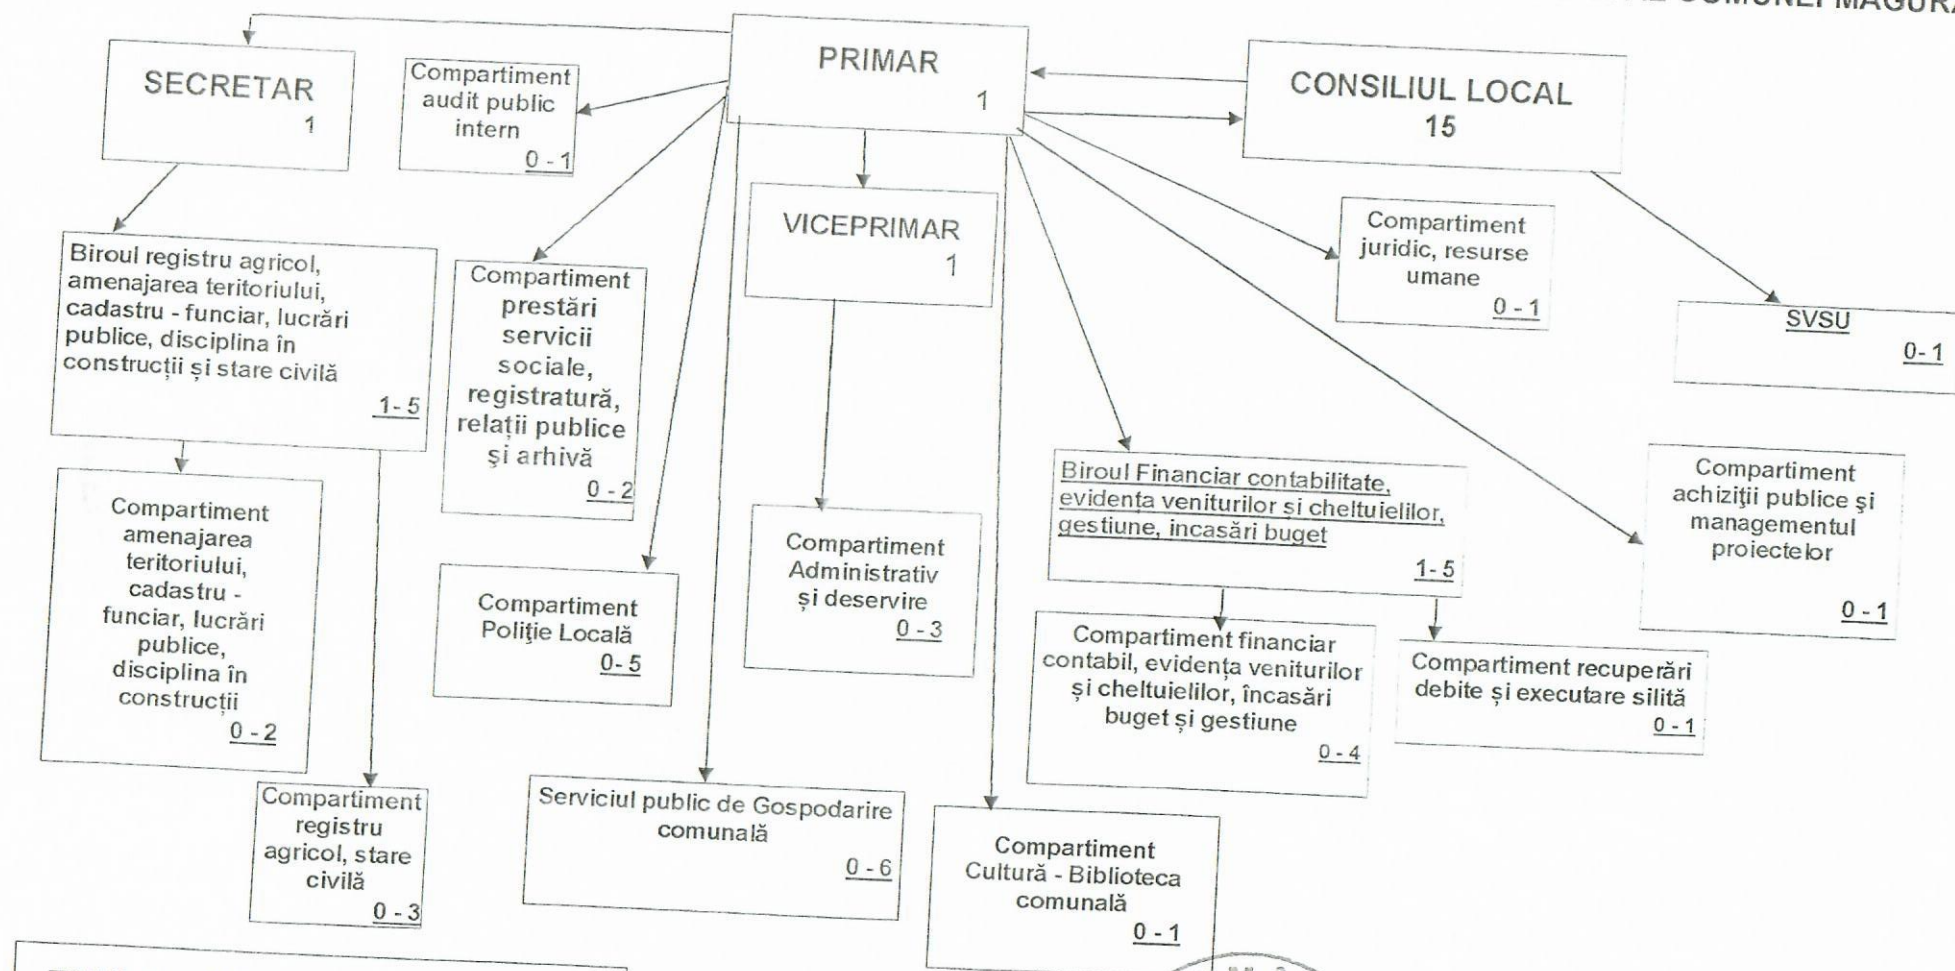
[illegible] COMUNEI MĂGURA

PRIMAR
1

SECRETAR
1

Compartiment audit public intern
0 - 1

CONSILIUL LOCAL
15

VICEPRIMAR
1

Compartiment juridic, resurse umane
0 - 1

SVSU
0- 1

Biroul registru agricol, amenajarea teritoriului, cadastru - funciar, lucrări publice, disciplina în construcții și stare civilă
1- 5

Compartiment prestări servicii sociale, registratură, relații publice și arhivă
0 - 2

Compartiment Administrativ și deservire
0 - 3

Biroul Financiar contabilitate, evidența veniturilor și cheltuielilor, gestiune, incasări buget
1- 5

Compartiment achiziții publice și managementul proiectelor
0 - 1

Compartiment amenajarea teritoriului, cadastru - funciar, lucrări publice, disciplina în construcții
0 - 2

Compartiment Poliție Locală
0- 5

Compartiment financiar contabil, evidența veniturilor și cheltuielilor, încasări buget și gestiune
0 - 4

Compartiment recuperări debite și executare silită
0 - 1

Compartiment registru agricol, stare civilă
0 - 3

Serviciul public de Gospodarire comunală
0 - 6

Compartiment Cultură - Biblioteca comunală
0 - 1